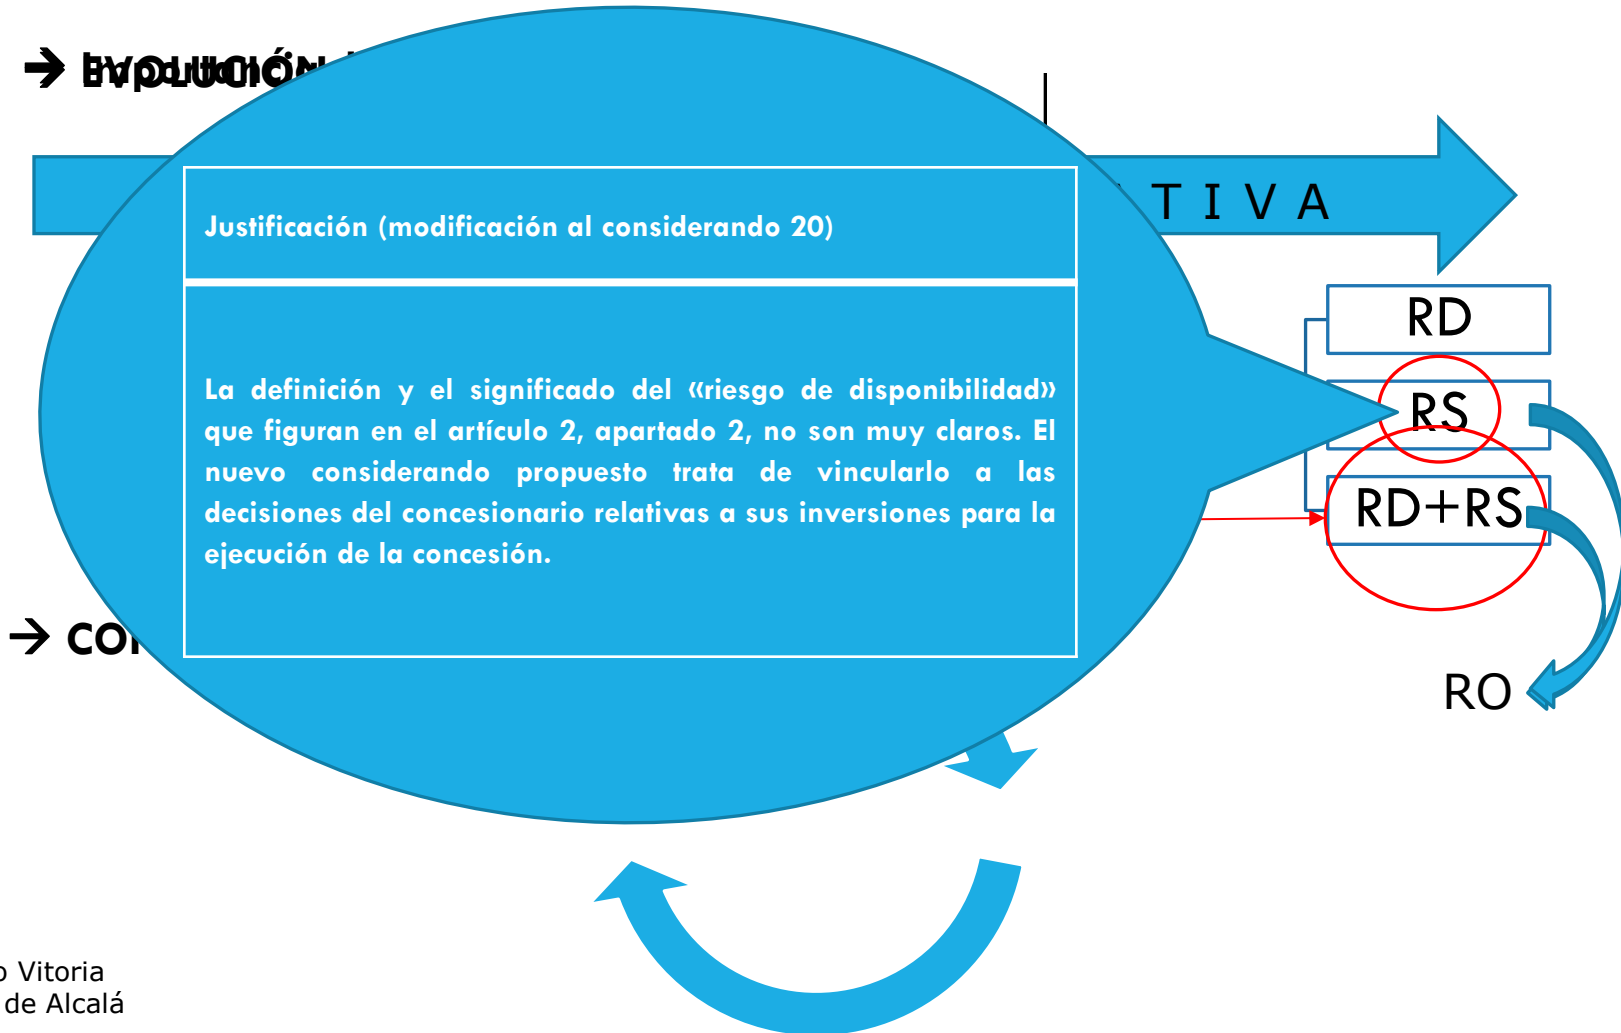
→ EVOLUCIÓN

T I V A

Justificación (modificación al considerando 20)

La definición y el significado del «riesgo de disponibilidad» que figuran en el artículo 2, apartado 2, no son muy claros. El nuevo considerando propuesto trata de vincularlo a las decisiones del concesionario relativas a sus inversiones para la ejecución de la concesión.

RD

RS

RD+RS

RO

→ CO

Vitoria
de Alcalá